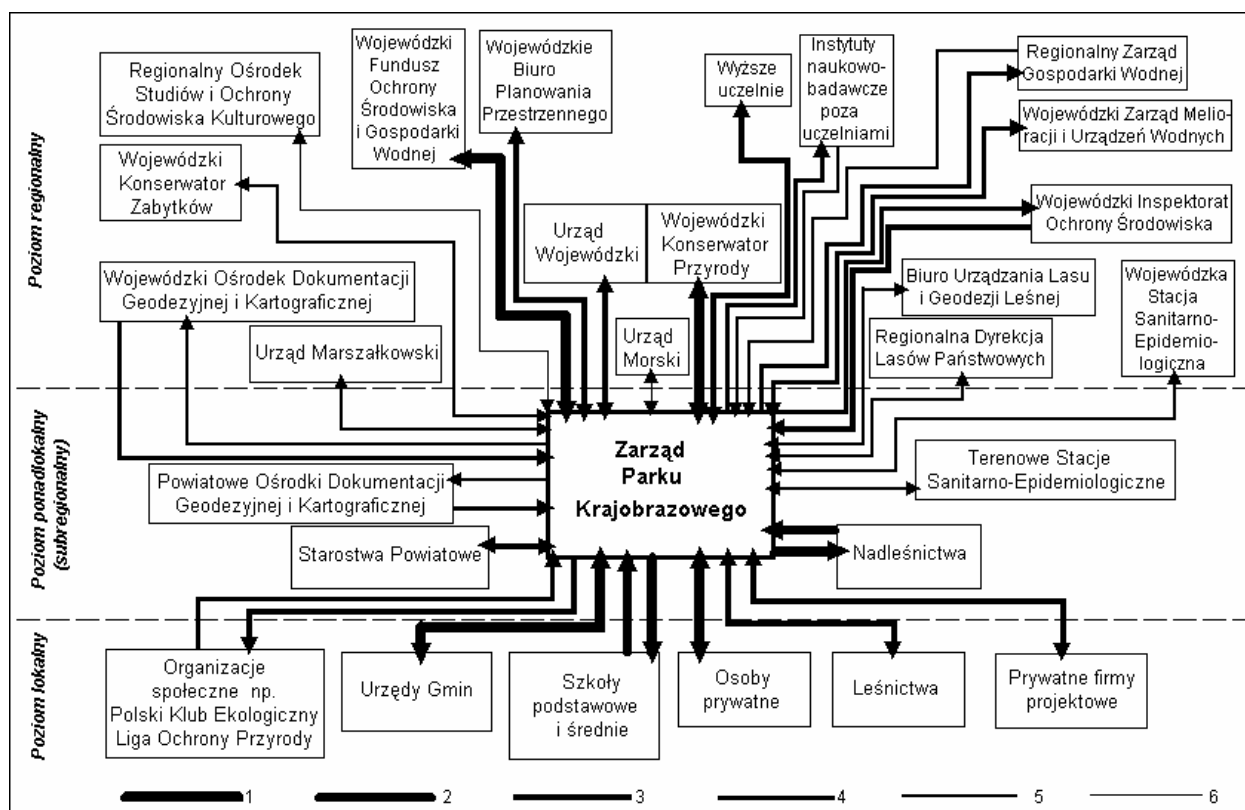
Poziom regionalny

Regionalny Ośrodek Studiów i Ochrony Środowiska Kulturowego

Wojewódzki Fundusz Ochrony Środowiska i Gospodarki Wodnej

Wojewódzkie Biuro Planowania Przestrzennego

Wyższe uczelnie

Instytuty naukowo-badawcze poza uczelniami

Regionalny Zarząd Gospodarki Wodnej

Wojewódzki Zarząd Melioracji i Urządzeń Wodnych

Wojewódzki Konserwator Zabytków

Urząd Wojewódzki

Wojewódzki Konserwator Przyrody

Wojewódzki Inspektorat Ochrony Środowiska

Wojewódzki Ośrodek Dokumentacji Geodezyjnej i Kartograficznej

Biuro Urządzania Lasu i Geodezji Leśnej

Wojewódzka Stacja Sanitarno-Epidemiologiczna

Urząd Marszałkowski

Urząd Morski

Regionalna Dyrekcja Lasów Państwowych

Poziom ponadlokalny (subregionalny)

Zarząd Parku Krajobrazowego

Terenowe Stacje Sanitarno-Epidemiologiczne

Powiatowe Ośrodki Dokumentacji Geodezyjnej i Kartograficznej

Starostwa Powiatowe

Nadleśnictwa

Poziom lokalny

Organizacje społeczne np. Polski Klub Ekologiczny Liga Ochrony Przyrody

Urzędy Gmin

Szkoły podstawowe i średnie

Osoby prywatne

Leśnictwa

Prywatne firmy projektowe

1 2 3 4 5 6